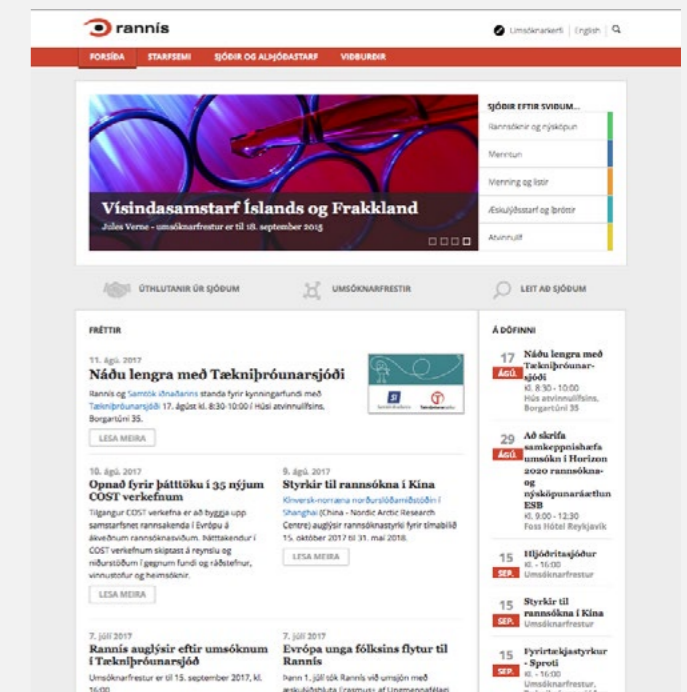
rannís

Umsóknarkerfi | English | 

FORSÍÐA STARFSEMI SJÓÐIR OG ALÞJÓÐASTARF VIÐBURÐIR

Vísindasamstarf Íslands og Frakkland

Jules Verne - umsóknarfrestur er til 18. september 2015

SJÓÐIR EFTIR SVIÐUM...

Rannsóknir og nýsköpun

Menntun

Menning og listir

Æskulýðsstarf og íþróttir

Atvinnulíf

ÚTHLUTANIR ÚR SJÓÐUM

UMSÓKNARFRESTIR

LEIT AÐ SJÓÐUM

FRÉTTIR

11. ágú. 2017

Náðu lengra með Tækniþróunarsjóði

Rannís og Samtök iðnaðarins standa fyrir kynningarfundi með Tækniþróunarsjóði 17. ágúst kl. 8:30-10:00 í Húsi atvinnulífsins, Borgartúni 35.

LESA MEIRA

10. ágú. 2017

Opnað fyrir þátttöku í 35 nýjum COST verkefnum

Tilgangur COST verkefna er að byggja upp samstarfsnet rannsakenda í Evrópu á ákveðnum rannsóknasviðum. Þátttakendur í COST verkefnum skiptast á reynslu og niðurstöðum í gegnum fundi og ráðstefnur, vinnustofur og heimsóknir.

LESA MEIRA

9. ágú. 2017

Styrkir til rannsókna í Kína

Kínversk-norræna norðurslóðamiðstöðin í Shanghai (China - Nordic Arctic Research Centre) auglýsir rannsóknastyrki fyrir tímabilið 15. október 2017 til 31. maí 2018.

LESA MEIRA

7. júlí 2017

Rannís auglýsir eftir umsóknum í Tækniþróunarsjóð

Umsóknarfrestur er til 15. september 2017, kl. 16:00

7. júlí 2017

Evrópa unga fólksins flytur til Rannís

Þann 1. júlí tók Rannís við umsjón með æskulýðshluta Erasmus+ af Ungmennafélagi

Á DÖFINNI

17 ÁGÚ. Náðu lengra með Tækniþróunarsjóði
Kl. 8.30 - 10:00
Hús atvinnulífsins, Borgartúni 35

29 ÁGÚ. Að skrifa samkeppnishæfa umsókn í Horizon 2020 rannsókna- og nýsköpunaráætlun ESB
Kl. 9.00 - 12:30
Fosshótel Reykjavík

15 SEP. Hljóðritasjóður
Kl. - 16:00
Umsóknarfrestur

15 SEP. Styrkir til rannsókna í Kína
Umsóknarfrestur

15 SEP. Fyrirtækjastyrkur - Sproti
Kl. - 16:00
Umsóknarfrestur,